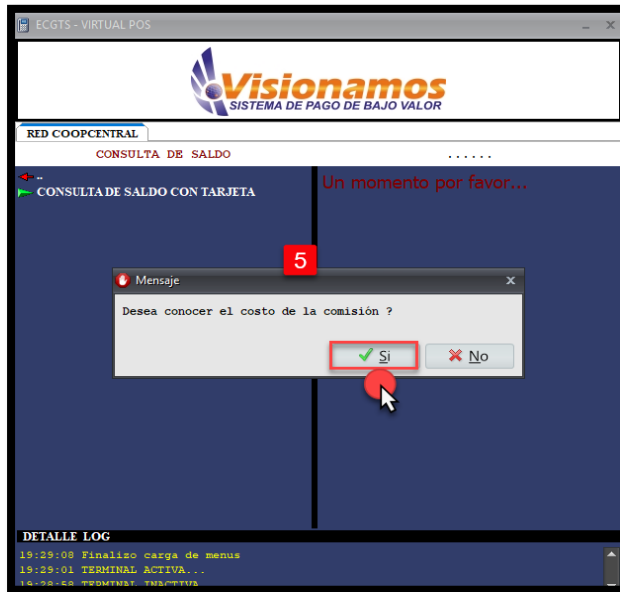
ECGTS - VIRTUAL POS

Visionamos
SISTEMA DE PAGO DE BAJO VALOR

RED COOPCENTRAL

CONSULTA DE SALDO ......

..
CONSULTA DE SALDO CON TARJETA

Un momento por favor...

5

Mensaje

Desea conocer el costo de la comisión ?

Si
No

DETALLE LOG
19:29:08 Finalizo carga de menus
19:29:01 TERMINAL ACTIVA...
19:28:58 TERMINAL INACTIVA